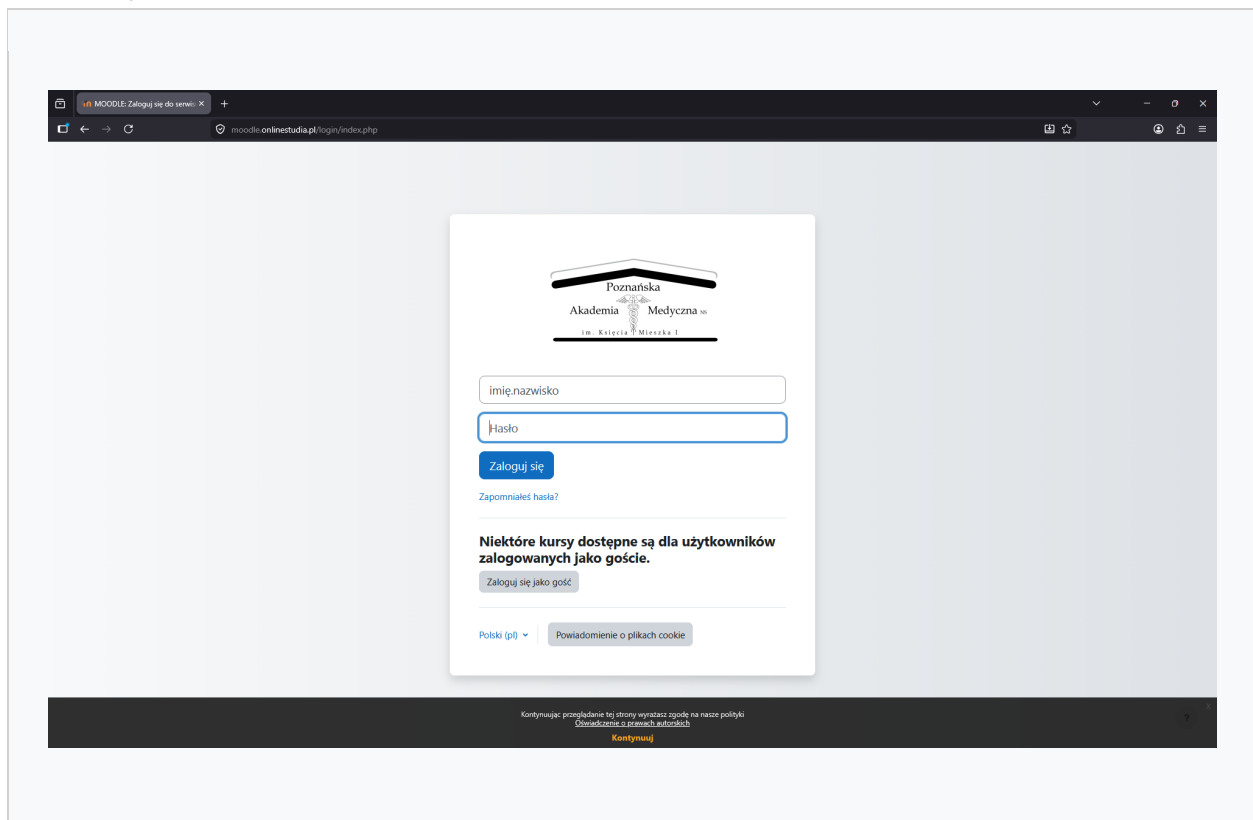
MOODLE: Zaloguj się do serwis ×

moodle.onlinestudia.pl/login/index.php

Poznańska
Akademia Medyczna NS
im. Księcia Mieszka I

imię.nazwisko

Hasło

Zaloguj się

Zapomniałeś hasła?

Niektóre kursy dostępne są dla użytkowników zalogowanych jako goście.

Zaloguj się jako gość

Polski (pl)

Powiadomienie o plikach cookie

Kontynuując przeglądanie tej strony wyrażasz zgodę na nasze polityki
Oświadczenie o prawach autorskich

Kontynuuj